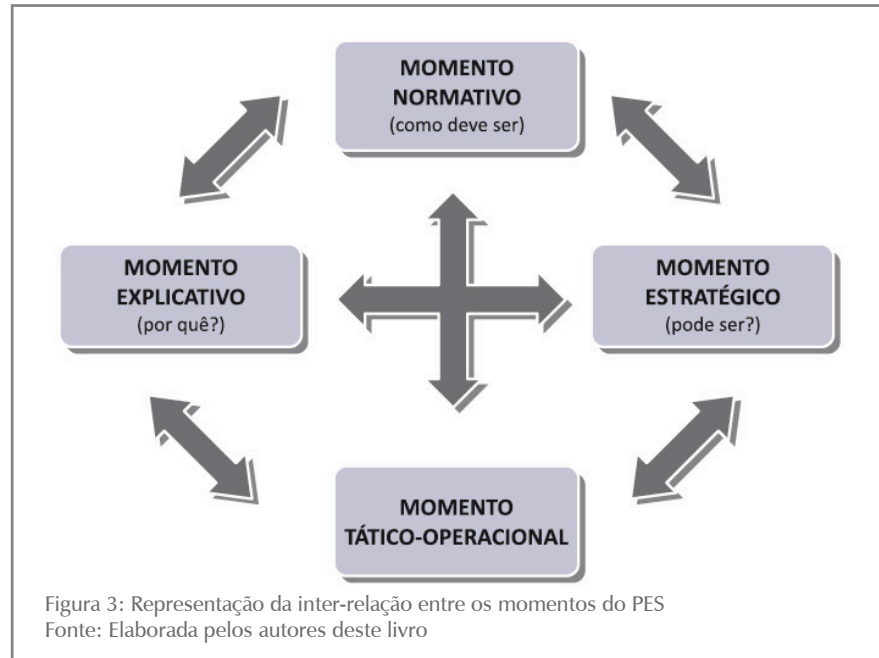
MOMENTO NORMATIVO
(como deve ser)

MOMENTO EXPLICATIVO
(por quê?)

MOMENTO ESTRATÉGICO
(pode ser?)

MOMENTO TÁTICO-OPERACIONAL

Figura 3: Representação da inter-relação entre os momentos do PES
Fonte: Elaborada pelos autores deste livro